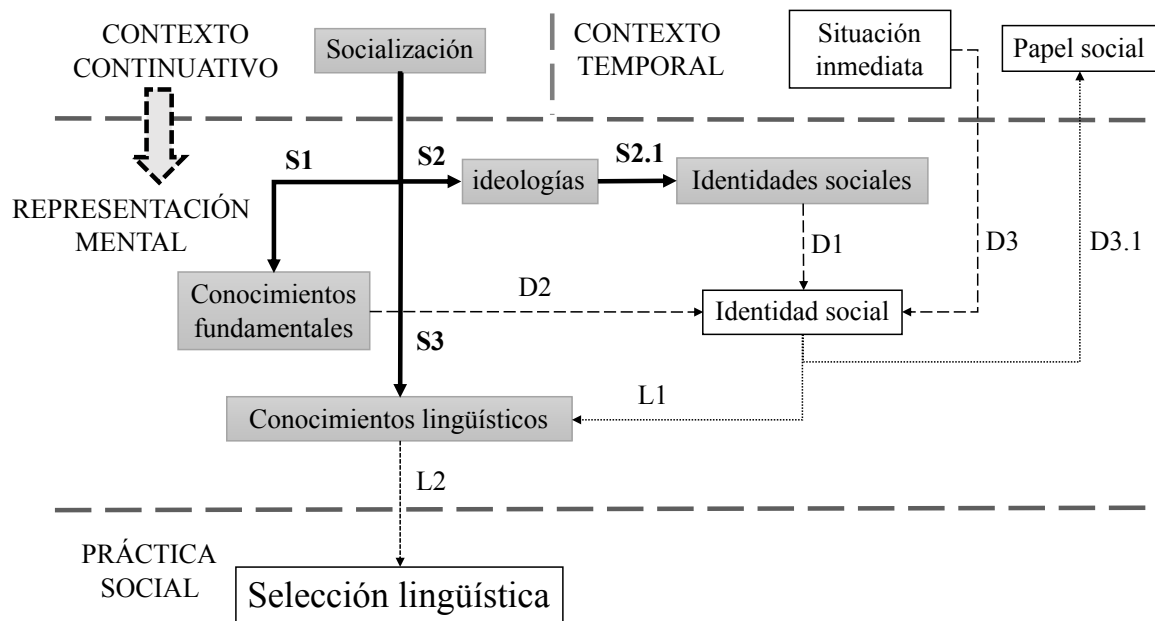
CONTEXTO CONTINUATIVO

Socialización

CONTEXTO TEMPORAL

Situación inmediata

Papel social

S1

S2

ideologías

S2.1

Identidades sociales

REPRESENTACIÓN MENTAL

D1

D3

D3.1

Conocimientos fundamentales

D2

Identidad social

S3

L1

Conocimientos lingüísticos

L2

PRÁCTICA SOCIAL

Selección lingüística